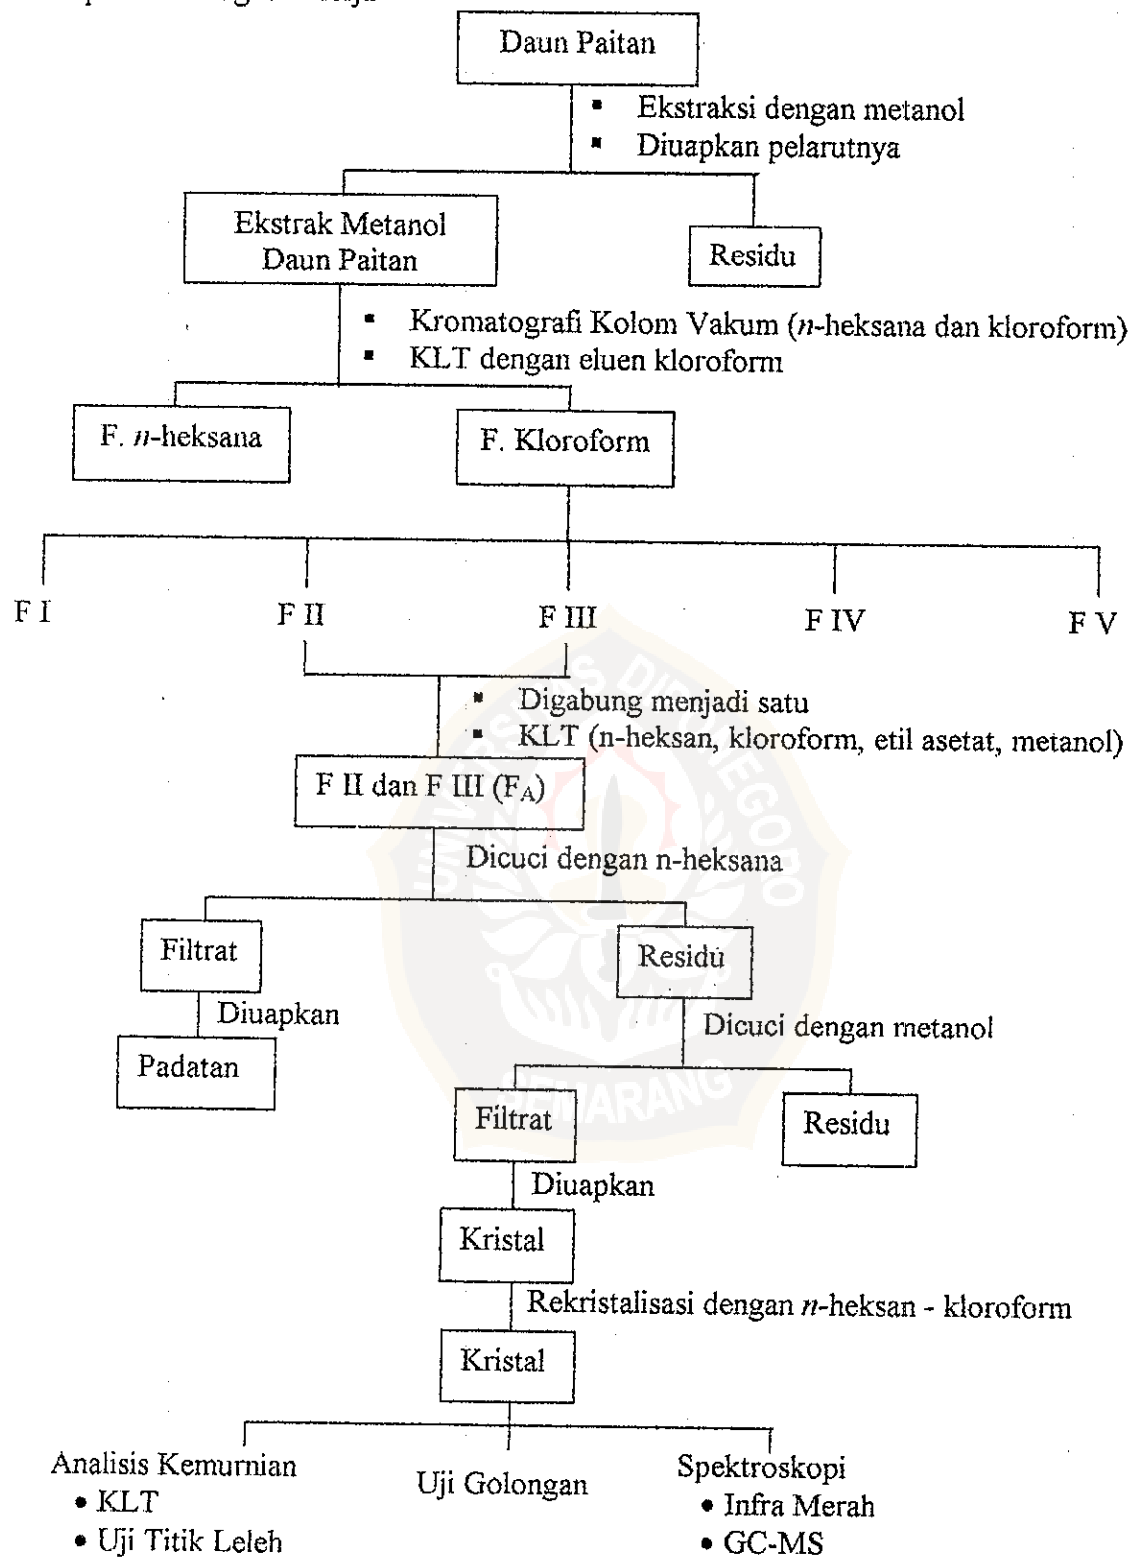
Daun Paitan

- Ekstraksi dengan metanol
- Diuapkan pelarutnya

Ekstrak Metanol Daun Paitan

Residu

- Kromatografi Kolom Vakum (*n*-heksana dan kloroform)
- KLT dengan eluen kloroform

F. *n*-heksana

F. Kloroform

F I

F II

F III

F IV

F V

- Digabung menjadi satu
- KLT (n-heksan, kloroform, etil asetat, metanol)

F II dan F III ($F_A$)

Dicuci dengan n-heksana

Filtrat

Diuapkan

Padatan

Residu

Dicuci dengan metanol

Filtrat

Residu

Diuapkan

Kristal

Rekristalisasi dengan *n*-heksan - kloroform

Kristal

Analisis Kemurnian
• KLT
• Uji Titik Leleh

Uji Golongan

Spektroskopi
• Infra Merah
• GC-MS